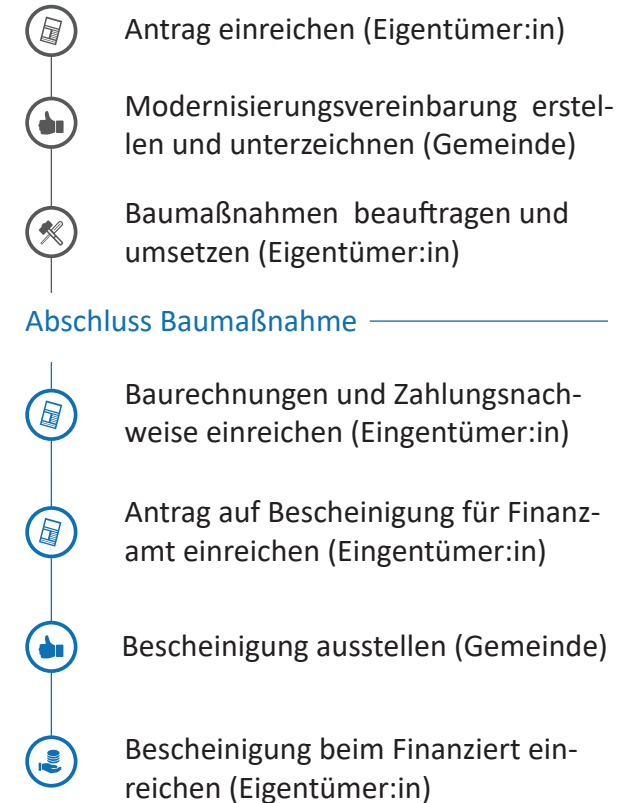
Antrag einreichen (Eigentümer:in)

Modernisierungsvereinbarung erstellen und unterzeichnen (Gemeinde)

Baumaßnahmen beauftragen und umsetzen (Eigentümer:in)

Abschluss Baumaßnahme

Baurechnungen und Zahlungsnachweise einreichen (Eingentümer:in)

Antrag auf Bescheinigung für Finanzamt einreichen (Eingentümer:in)

Bescheinigung ausstellen (Gemeinde)

Bescheinigung beim Finanziert einreichen (Eigentümer:in)